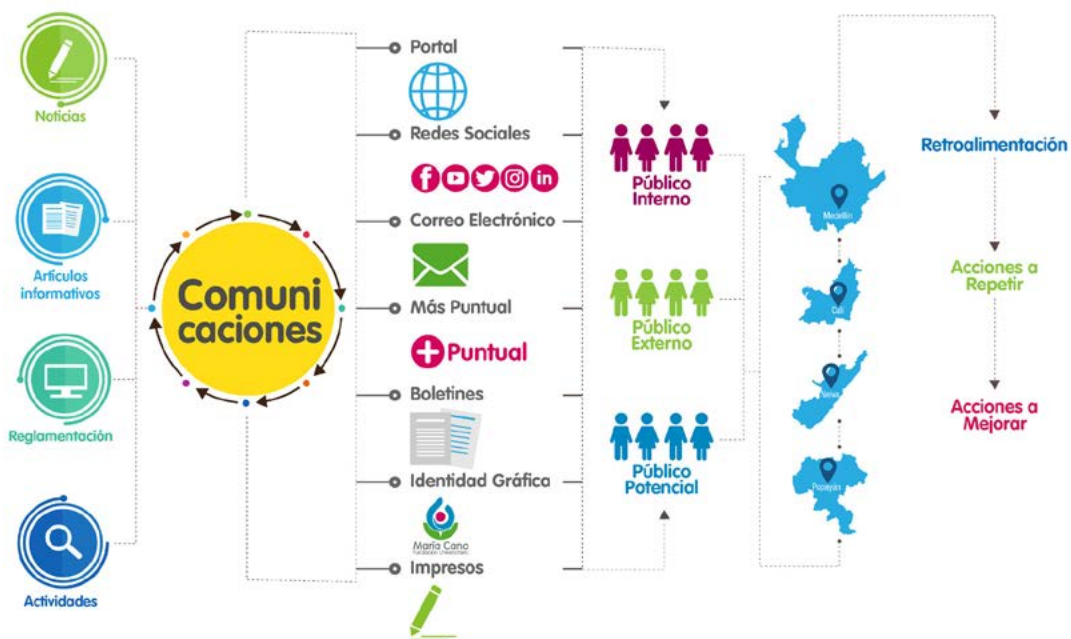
Noticias

Artículos informativos

Reglamentación

Actividades

Comuni caciones

Portal

Redes Sociales

Correo Electrónico

Más Puntual

Puntual

Boletines

Identidad Gráfica

María Cano
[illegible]

Impresos

Público Interno

Público Externo

Público Potencial

Medellín

Cali

Neiva

Popayán

Retroalimentación

Acciones a Repetir

Acciones a Mejorar